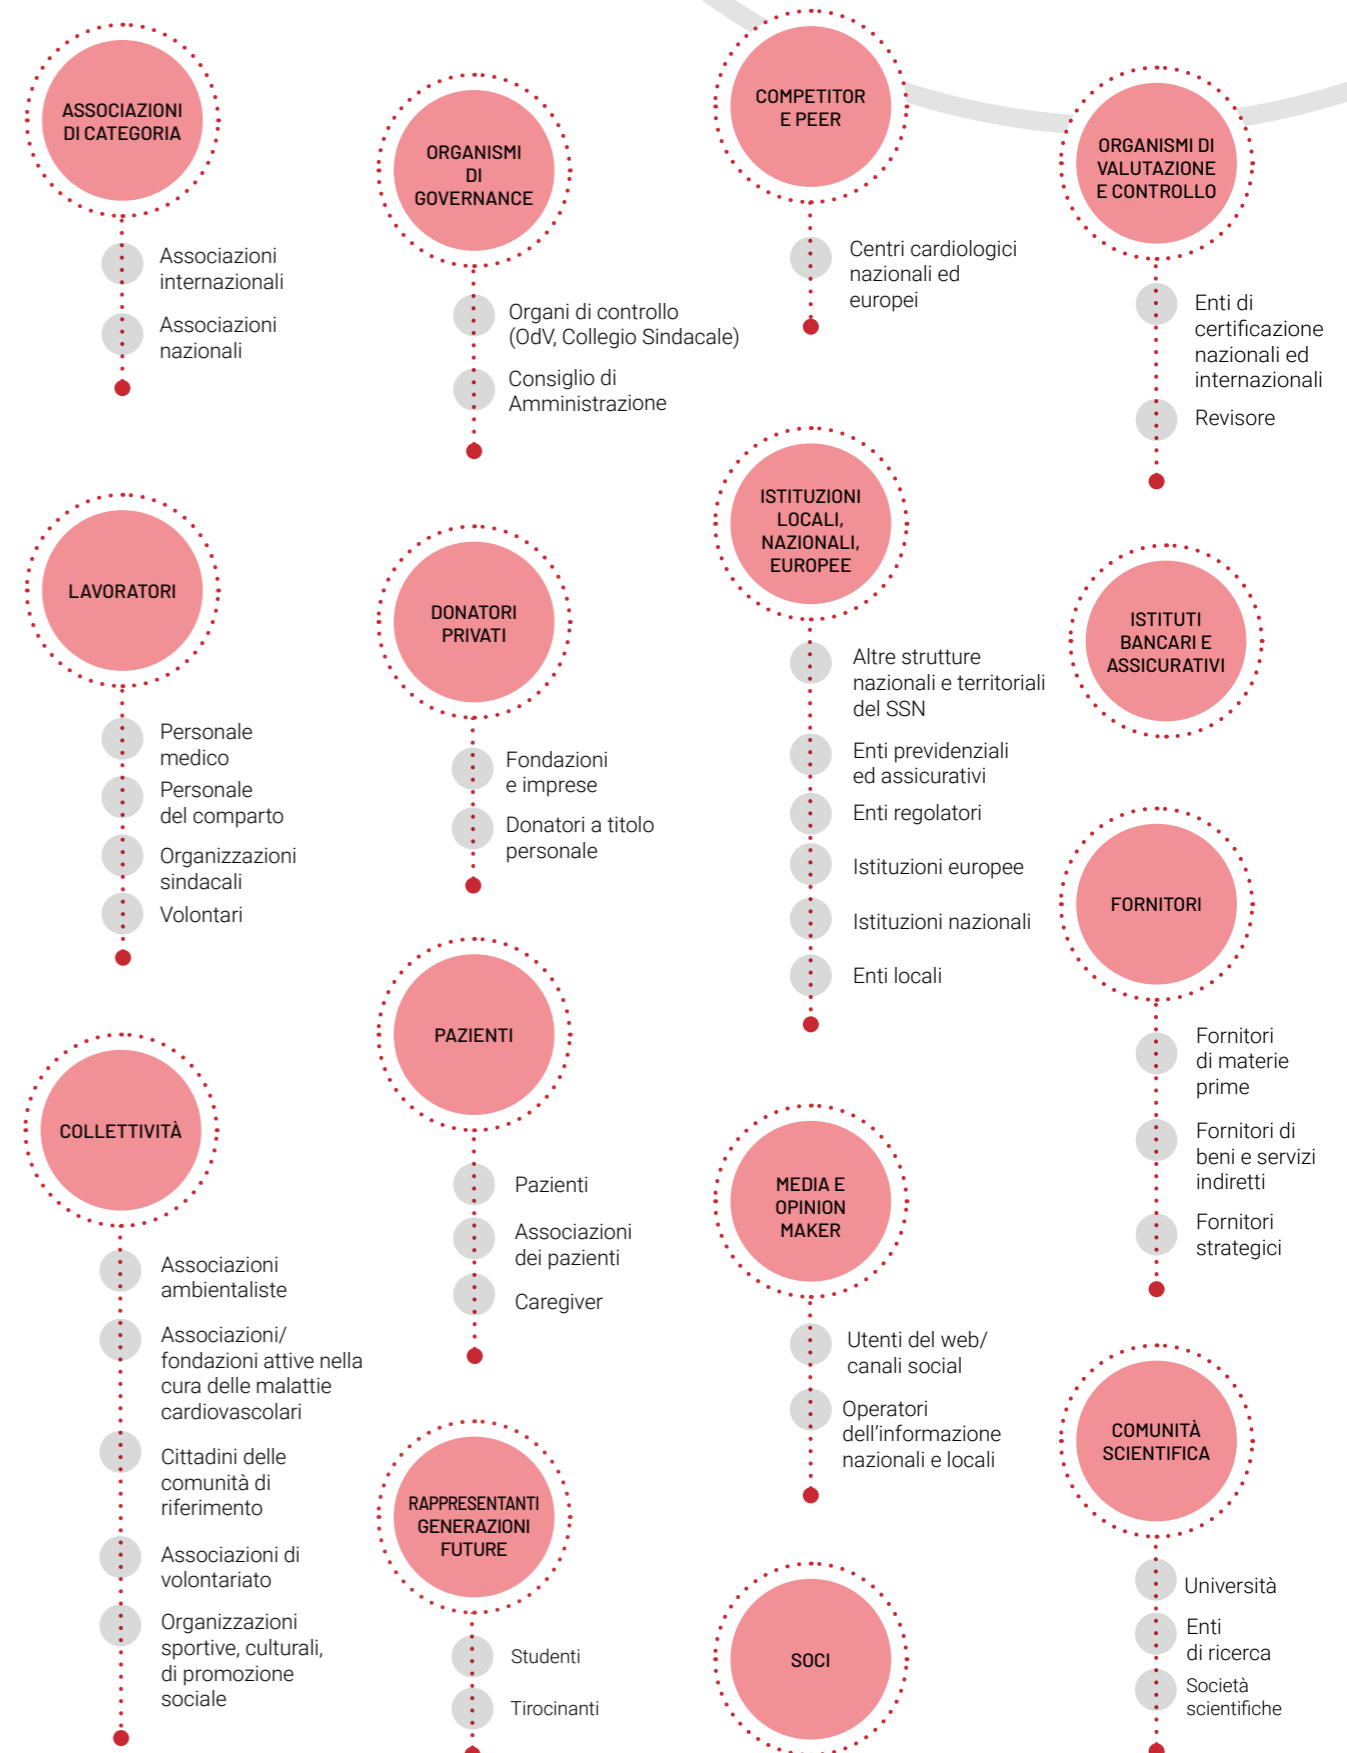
ASSOCIAZIONI DI CATEGORIA

Associazioni internazionali

Associazioni nazionali

ORGANISMI DI GOVERNANCE

Organi di controllo (OdV, Collegio Sindacale)

Consiglio di Amministrazione

COMPETITOR E PEER

Centri cardiologici nazionali ed europei

ORGANISMI DI VALUTAZIONE E CONTROLLO

Enti di certificazione nazionali ed internazionali

Revisore

LAVORATORI

Personale medico

Personale del comparto

Organizzazioni sindacali

Volontari

DONATORI PRIVATI

Fondazioni e imprese

Donatori a titolo personale

ISTITUZIONI LOCALI, NAZIONALI, EUROPEE

Altre strutture nazionali e territoriali del SSN

Enti previdenziali ed assicurativi

Enti regolatori

Istituzioni europee

Istituzioni nazionali

Enti locali

ISTITUTI BANCARI E ASSICURATIVI

FORNITORI

Fornitori di materie prime

Fornitori di beni e servizi indiretti

Fornitori strategici

COLLETTIVITÀ

Associazioni ambientaliste

Associazioni/ fondazioni attive nella cura delle malattie cardiovascolari

Cittadini delle comunità di riferimento

Associazioni di volontariato

Organizzazioni sportive, culturali, di promozione sociale

PAZIENTI

Pazienti

Associazioni dei pazienti

Caregiver

MEDIA E OPINION MAKER

Utenti del web/ canali social

Operatori dell'informazione nazionali e locali

RAPPRESENTANTI GENERAZIONI FUTURE

Studenti

Tirocinanti

SOCI

COMUNITÀ SCIENTIFICA

Università

Enti di ricerca

Società scientifiche